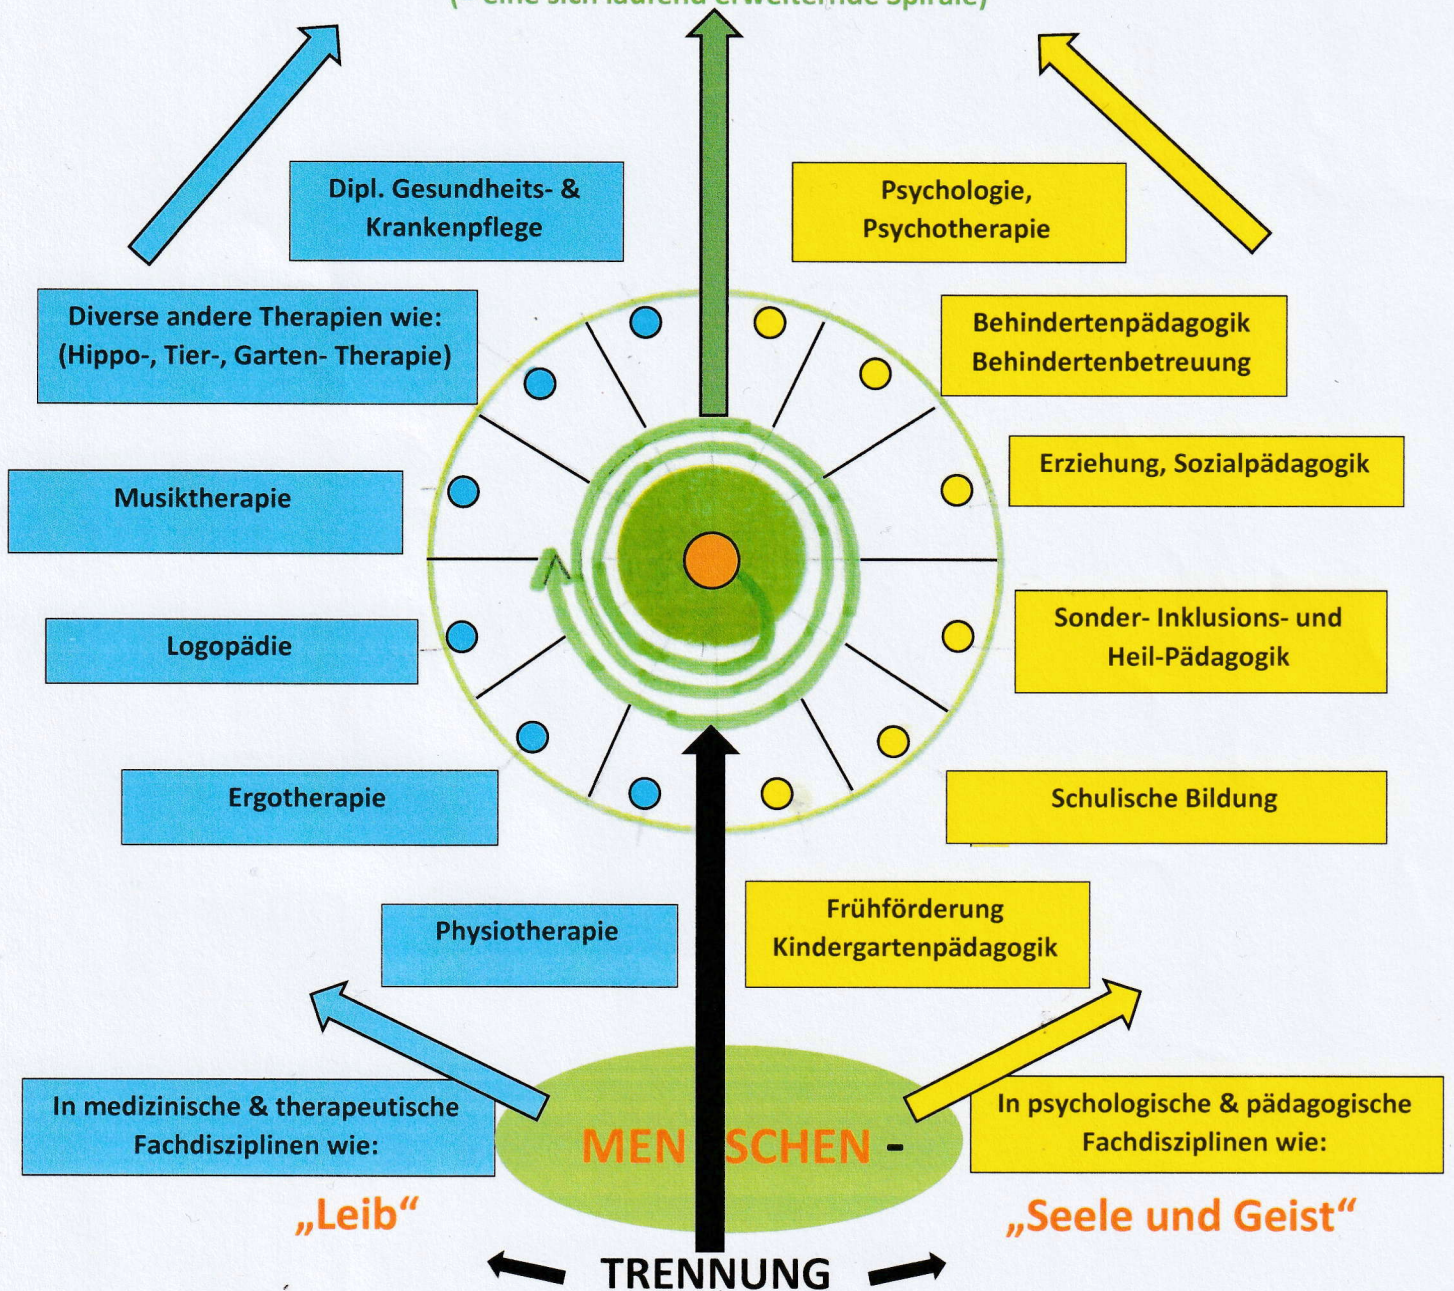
(= eine sich laufend erweiternde Spirale)

Dipl. Gesundheits- & Krankenpflege

Psychologie, Psychotherapie

Diverse andere Therapien wie: (Hippo-, Tier-, Garten- Therapie)

Behindertenpädagogik Behindertenbetreuung

Erziehung, Sozialpädagogik

Musiktherapie

Sonder- Inklusions- und Heil-Pädagogik

Logopädie

Ergotherapie

Schulische Bildung

Frühförderung Kindergartenpädagogik

Physiotherapie

In medizinische & therapeutische Fachdisziplinen wie:

MEN SCHEN -

In psychologische & pädagogische Fachdisziplinen wie:

„Leib“

„Seele und Geist“

TRENNUNG